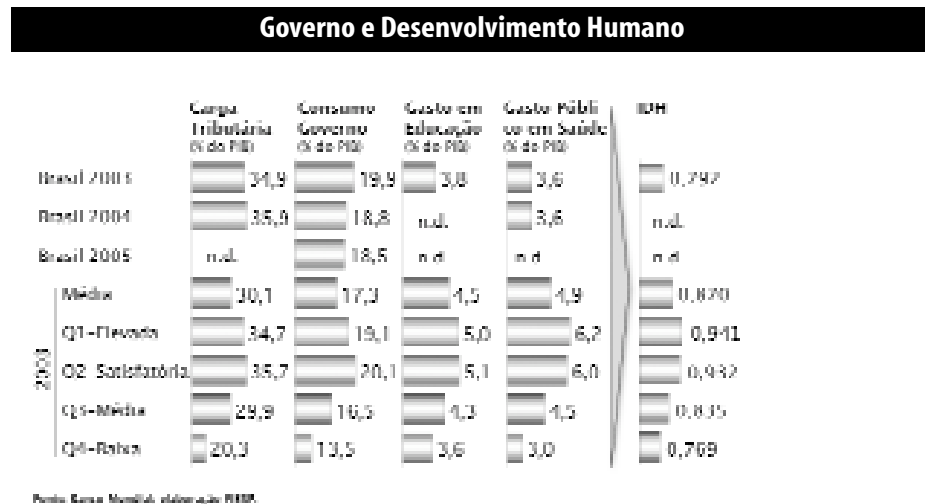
Governo e Desenvolvimento Humano

| | Carga Tributária (% do PIB) | Consumo Governo (% do PIB) | Gasto em Educação (% do PIB) | Gasto Público em Saúde (% do PIB) | IDH |
|---|---|---|---|---|---|
| Brasil 2003 | 34,9 | 19,9 | 3,8 | 3,6 | 0,792 |
| Brasil 2004 | 35,9 | 18,8 | n.d. | 3,6 | n.d. |
| Brasil 2005 | n.d. | 18,5 | n.d. | n.d. | n.d. |
| 2003 Média | 30,1 | 17,0 | 4,5 | 4,9 | 0,870 |
| Q1-Elevada | 34,7 | 19,1 | 5,0 | 6,2 | 0,941 |
| Q2-Satisfatória | 35,7 | 20,1 | 5,1 | 6,0 | 0,932 |
| Q3-Média | 29,9 | 16,5 | 4,3 | 4,5 | 0,835 |
| Q4-Baixa | 20,3 | 13,5 | 3,6 | 3,0 | 0,769 |

Fonte: Banco Mundial; elaboração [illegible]